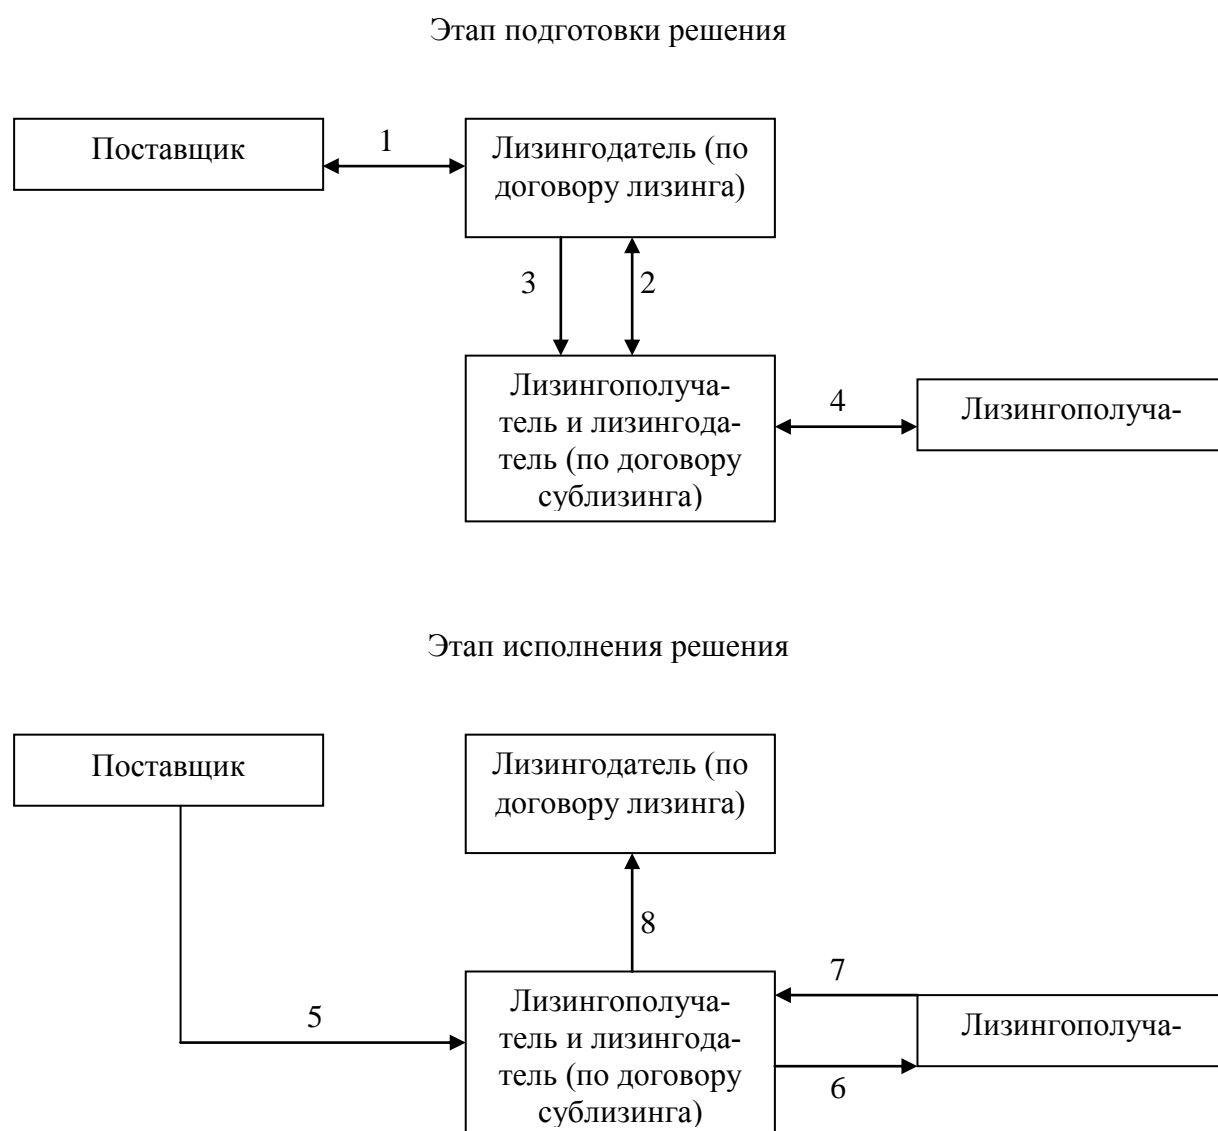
Этап подготовки решения

Поставщик

1

Лизингодатель (по договору лизинга)

3

2

Лизингополучатель и лизингодатель (по договору сублизинга)

4

Лизингополуча-

Этап исполнения решения

Поставщик

Лизингодатель (по договору лизинга)

8

7

5

Лизингополучатель и лизингодатель (по договору сублизинга)

Лизингополуча-

6